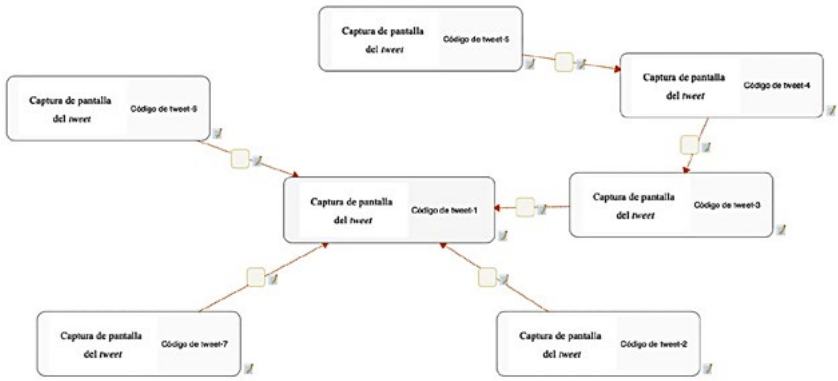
Captura de pantalla del *tweet*

Código de tweet-5

Captura de pantalla del *tweet*

Código de tweet-4

Captura de pantalla del *tweet*

Código de tweet-6

Captura de pantalla del *tweet*

Código de tweet-1

Captura de pantalla del *tweet*

Código de tweet-3

Captura de pantalla del *tweet*

Código de tweet-7

Captura de pantalla del *tweet*

Código de tweet-2